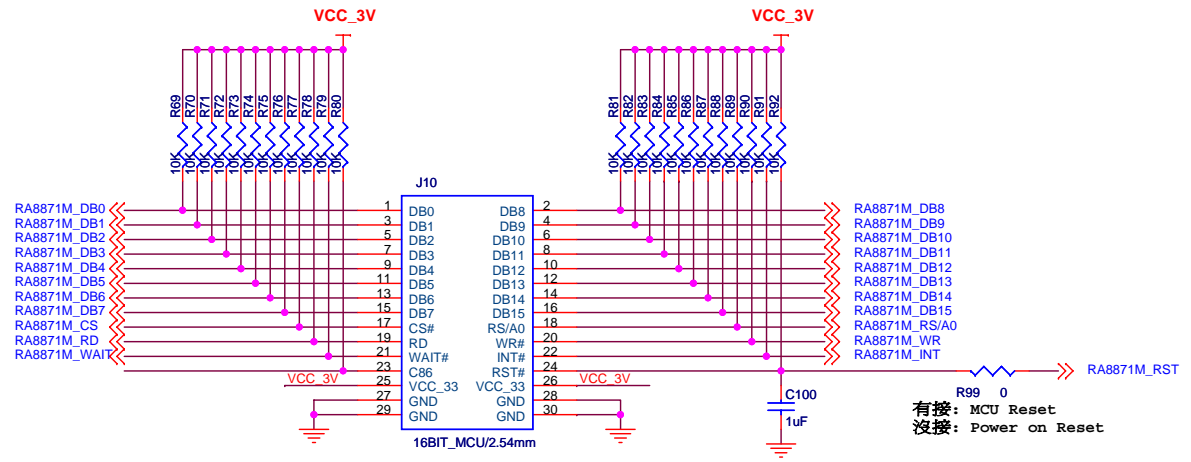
VCC_3V

VCC_3V

R69
R70
R71
R72
R73
R74
R75
R76
R77
R78
R79
R80

10K
10K
10K
10K
10K
10K
10K
10K
10K
10K
10K
10K

R81
R82
R83
R84
R85
R86
R87
R88
R89
R90
R91
R92

10K
10K
10K
10K
10K
10K
10K
10K
10K
10K
10K
10K

J10

| | | | | | |
|---|---|---|---|---|---|
| RA8871M_DB0 | 1 | DB0 | DB8 | 2 | RA8871M_DB8 |
| RA8871M_DB1 | 3 | DB1 | DB9 | 4 | RA8871M_DB9 |
| RA8871M_DB2 | 5 | DB2 | DB10 | 6 | RA8871M_DB10 |
| RA8871M_DB3 | 7 | DB3 | DB11 | 8 | RA8871M_DB11 |
| RA8871M_DB4 | 9 | DB4 | DB12 | 10 | RA8871M_DB12 |
| RA8871M_DB5 | 11 | DB5 | DB13 | 12 | RA8871M_DB13 |
| RA8871M_DB6 | 13 | DB6 | DB14 | 14 | RA8871M_DB14 |
| RA8871M_DB7 | 15 | DB7 | DB15 | 16 | RA8871M_DB15 |
| RA8871M_CS | 17 | CS# | RS/A0 | 18 | RA8871M_RS/A0 |
| RA8871M_RD | 19 | RD | WR# | 20 | RA8871M_WR |
| RA8871M_WAIT | 21 | WAIT# | INT# | 22 | RA8871M_INT |
| | 23 | C86 | RST# | 24 | |
| VCC_3V | 25 | VCC_33 | VCC_33 | 26 | VCC_3V |
| | 27 | GND | GND | 28 | |
| | 29 | GND | GND | 30 | |

16BIT_MCU/2.54mm

C100
1uF

R99 0

RA8871M_RST

有接: MCU Reset
没接: Power on Reset